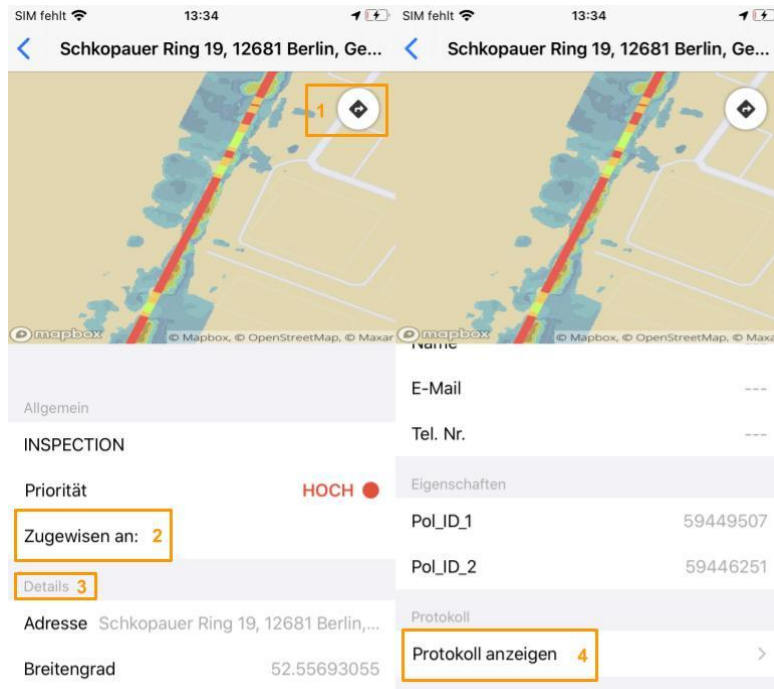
SIM fehlt 13:34

Schkopauer Ring 19, 12681 Berlin, Ge...

1

mapbox © Mapbox, © OpenStreetMap, © Maxar

Allgemein

INSPECTION

Priorität HOCH

Zugewisen an: 2

Details 3

Adresse Schkopauer Ring 19, 12681 Berlin,...

Breitengrad 52.55693055

SIM fehlt 13:34

Schkopauer Ring 19, 12681 Berlin, Ge...

mapbox © Mapbox, © OpenStreetMap, © Maxa

Name

E-Mail ---

Tel. Nr. ---

Eigenschaften

Pol_ID_1 59449507

Pol_ID_2 59446251

Protokoll

Protokoll anzeigen 4